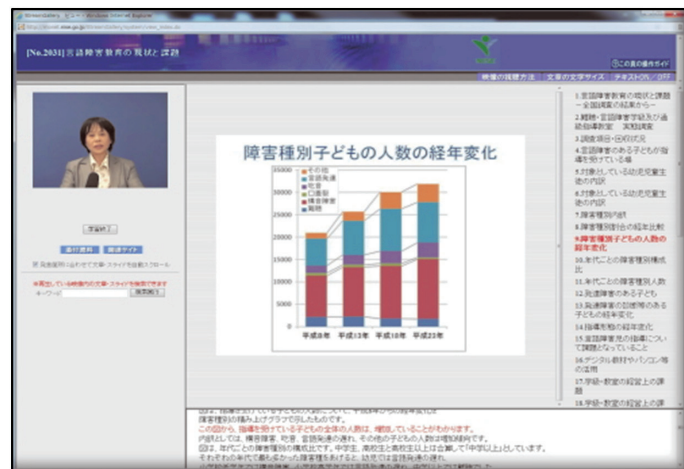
[No.2031] 言語障害教育の現状と課題

この画面の操作ガイド

映像の視聴方法　文章の文字サイズ　テキストON　OFF

障害種別子どもの人数の経年変化

その他
言語発達
吃音
口蓋裂
構音障害
難聴

平成8年　平成13年　平成18年　平成23年

1.言語障害教育の現状と課題 －全国調査の結果から－
2.難聴・言語障害学級及び通級指導教室　実態調査
3.調査項目・回収状況
4.言語障害のある子どもの指導を受けている場
5.対象としている幼児児童生徒の内訳
6.対象としている幼児児童生徒の内訳
7.障害種別内訳
8.障害種別割合の経年比較
9.障害種別子どもの人数の経年変化
10.年代ごとの障害種別構成比
11.年代ごとの障害種別人数
12.発達障害のある子ども
13.発達障害の診断等のある子どもの経年変化
14.指導形態の経年変化
15.言語障害児の指導について課題となっていること
16.デジタル教材やパソコン等の活用
17.学級・教室の経営上の課題
18.学級・教室の経営上の課

この図から、指導を受けている子どもの全体の人数は、増加していることがわかります。
内訳としては、構音障害、吃音、言語発達の遅れ、その他の子どもの人数は増加傾向です。
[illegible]